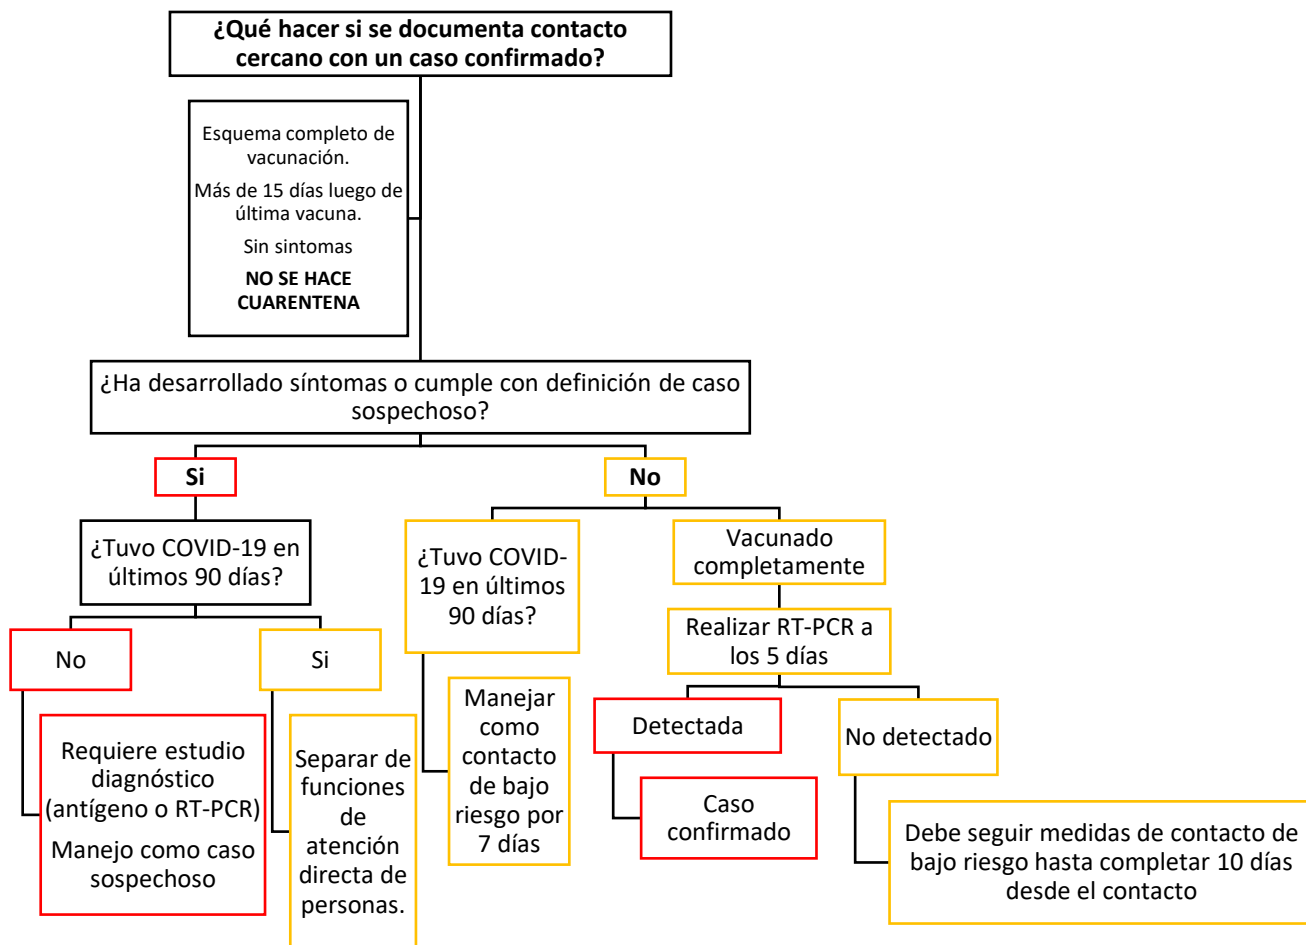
¿Qué hacer si se documenta contacto cercano con un caso confirmado?

Esquema completo de vacunación.

Más de 15 días luego de última vacuna.

Sin sintomas

NO SE HACE CUARENTENA

¿Ha desarrollado síntomas o cumple con definición de caso sospechoso?

Si

¿Tuvo COVID-19 en últimos 90 días?

No

Requiere estudio diagnóstico (antígeno o RT-PCR)

Manejo como caso sospechoso

Si

Separar de funciones de atención directa de personas.

No

¿Tuvo COVID-19 en últimos 90 días?

Manejar como contacto de bajo riesgo por 7 días

Vacunado completamente

Realizar RT-PCR a los 5 días

Detectada

Caso confirmado

No detectado

Debe seguir medidas de contacto de bajo riesgo hasta completar 10 días desde el contacto